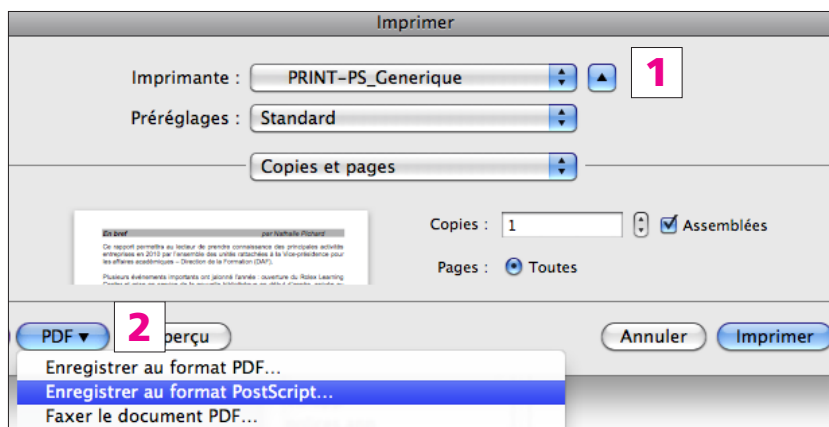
Imprimer

Imprimante : PRINT-PS_Generique

1

Préréglages : Standard

Copies et pages

En bref par Nathalie Pichard

Ce rapport permettra au lecteur de prendre connaissance des principales activités entreprises en 2010 par l'ensemble des unités rattachées à la Vice-présidence pour les affaires académiques – Direction de la Formation (DAF).

Plusieurs événements importants ont jalonné l'année : ouverture du Rolex Learning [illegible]

Copies : 1

Assemblées

Pages : Toutes

PDF ▾

2

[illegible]perçu

Annuler

Imprimer

Enregistrer au format PDF…

Enregistrer au format PostScript…

Faxer le document PDF…